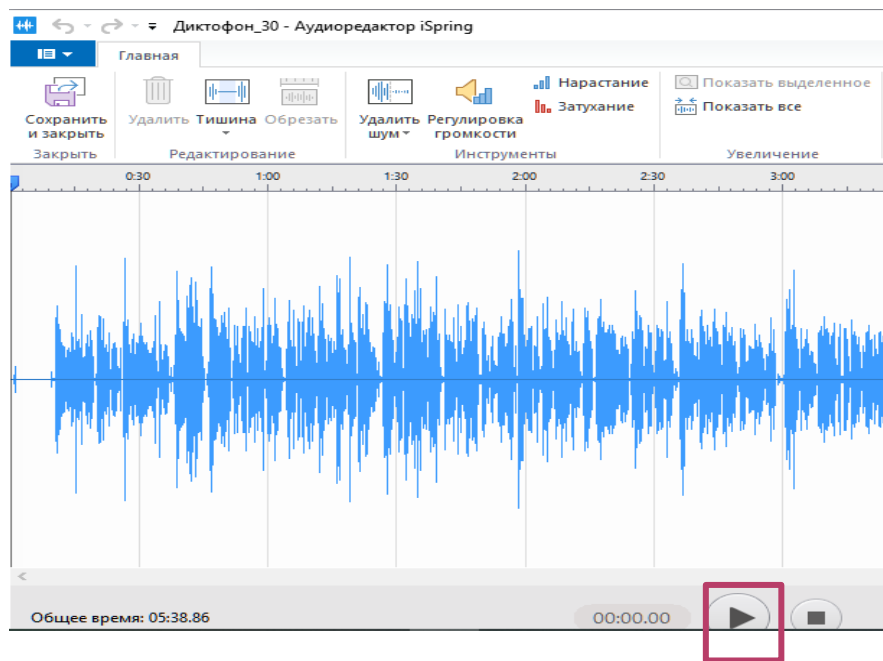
Диктофон_30 - Аудиоредактор iSpring

Главная

Сохранить и закрыть
Закрыть

Удалить Тишина Обрезать
Редактирование

Удалить шум Регулировка громкости
Нарастание
Затухание
Инструменты

Показать выделенное
Показать все
Увеличение

0:30 1:00 1:30 2:00 2:30 3:00

Общее время: 05:38.86

00:00.00